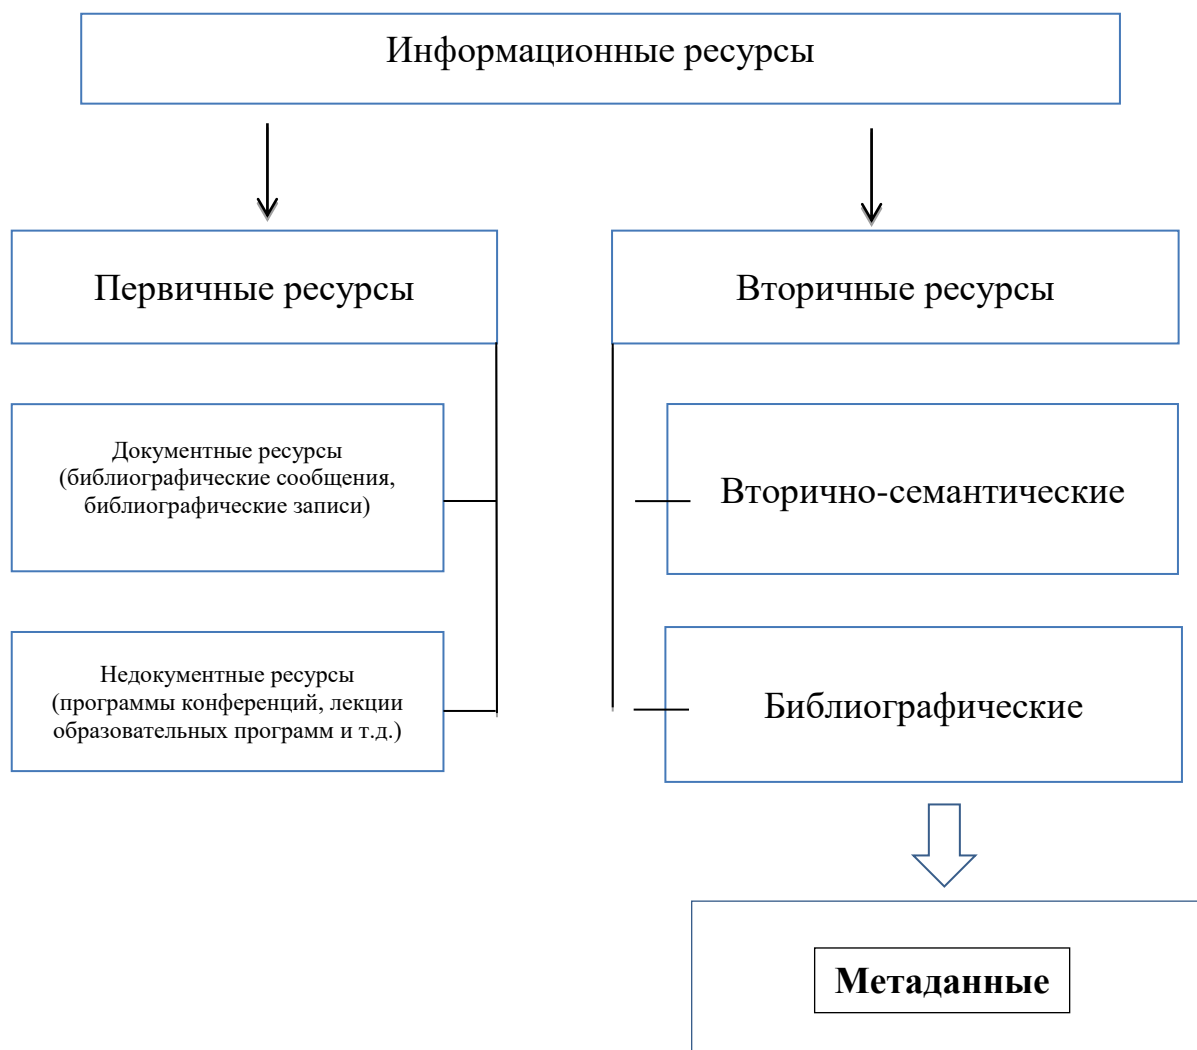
Информационные ресурсы

Первичные ресурсы

Вторичные ресурсы

Документные ресурсы (библиографические сообщения, библиографические записи)

Недокументные ресурсы (программы конференций, лекции образовательных программ и т.д.)

Вторично-семантические

Библиографические

Метаданные